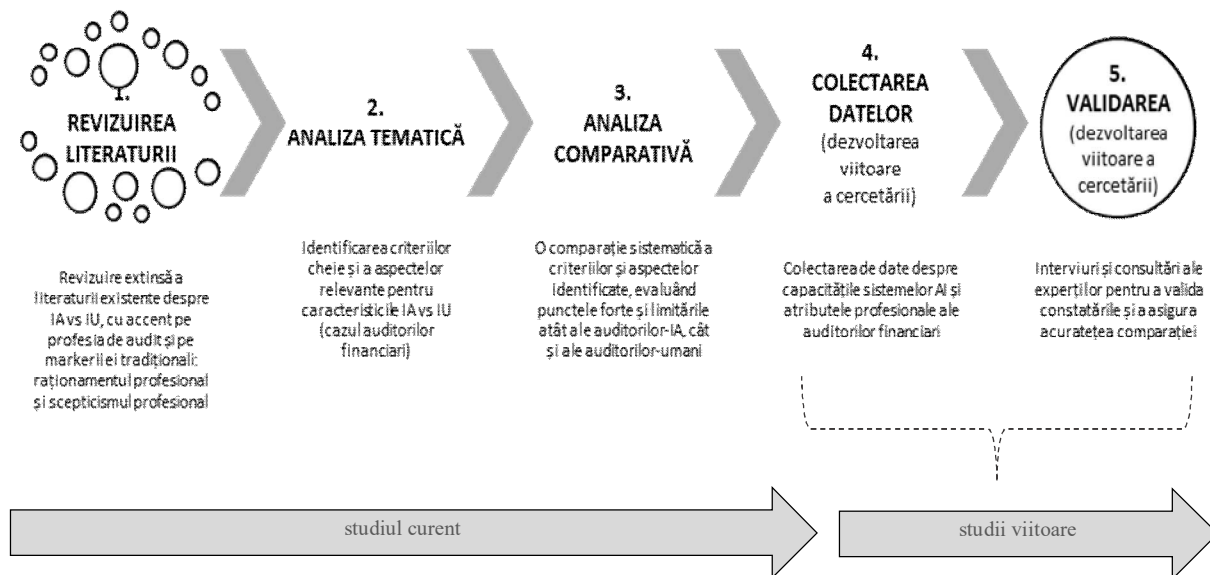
1.
REVIZUIREA LITERATURII

2.
ANALIZA TEMATICĂ

3.
ANALIZA COMPARATIVĂ

4.
COLECTAREA DATELOR
(dezvoltarea viitoare a cercetării)

5.
VALIDAREA
(dezvoltarea viitoare a cercetării)

Revizuire extinsă a literaturii existente despre IA vs IU, cu accent pe profesia de audit și pe markerii ei tradiționali: raționamentul profesional și scepticismul profesional

Identificarea criteriilor cheie și a aspectelor relevante pentru caracteristicile IA vs IU (cazul auditorilor financiari)

O comparație sistematică a criteriilor și aspectelor identificate, evaluând punctele forte și limitările atât ale auditorilor-IA, cât și ale auditorilor-umani

Colectarea de date despre capacitățile sistemelor AI și atributele profesionale ale auditorilor financiari

Interviuri și consultări ale experților pentru a valida constatările și a asigura acuratețea comparației

studiul curent

studii viitoare